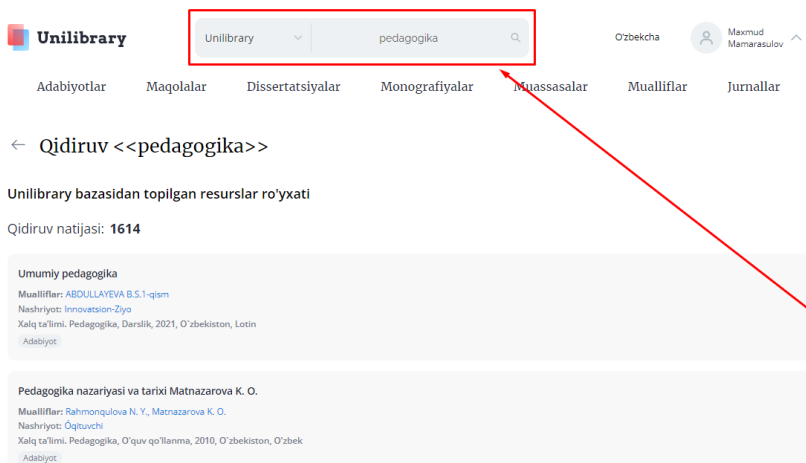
Unilibrary

Unilibrary

pedagogika

O'zbekcha

Maxmud Mamarasulov

Adabiyotlar Maqolalar Dissertatsiyalar Monografiyalar Muassasalar Mualliflar Jurnallar

← Qidiruv <<pedagogika>>

Unilibrary bazasidan topilgan resurslar ro'yxati

Qidiruv natijasi: **1614**

Umumiy pedagogika
Mualliflar: ABDULLAYEVA B.S.1-qism
Nashriyot: Innovatsion-Ziyo
Xalq ta'limi. Pedagogika, Darslik, 2021, O`zbekiston, Lotin
Adabiyot

Pedagogika nazariyasi va tarixi Matnazarova K. O.
Mualliflar: Rahmonqulova N. Y., Matnazarova K. O.
Nashriyot: Õqituvchi
Xalq ta'limi. Pedagogika, O'quv qo'llanma, 2010, O`zbekiston, O'zbek
Adabiyot